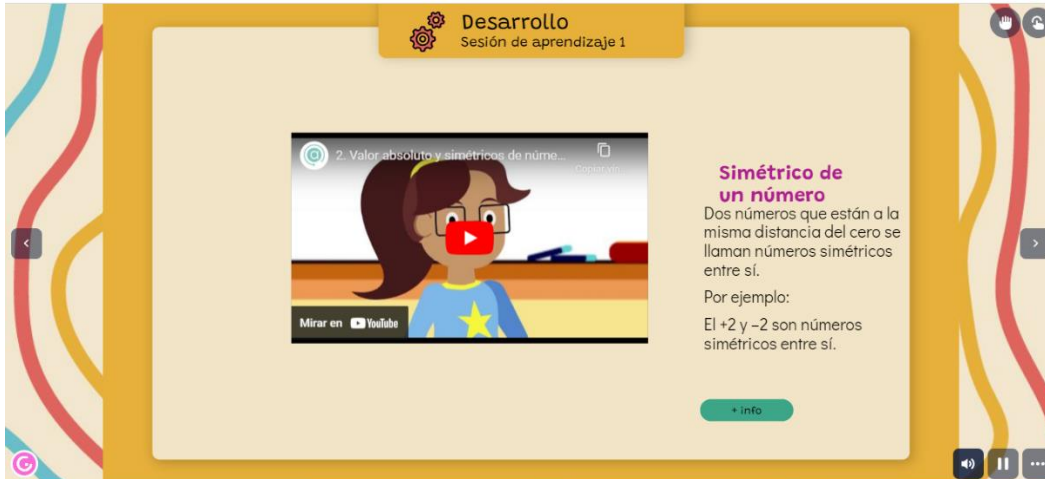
Desarrollo
Sesión de aprendizaje 1

2. Valor absoluto y simétricos de núme...

Copiar vínculo

Mirar en YouTube

Simétrico de un número

Dos números que están a la misma distancia del cero se llaman números simétricos entre sí.

Por ejemplo:

El +2 y −2 son números simétricos entre sí.

+ info